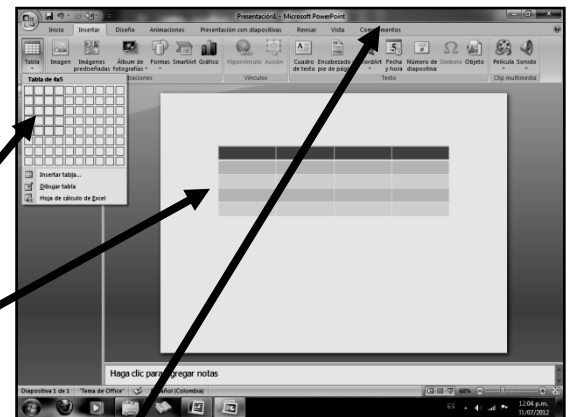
Presentación1 - Microsoft PowerPoint

Inicio Insertar Diseño Animaciones Presentación con diapositivas Revisar Vista Complementos

Tabla Imagen Imágenes prediseñadas Álbum de fotografías Formas SmartArt Gráfico Hipervínculo Acción Cuadro de texto Encabezado pie de página WordArt Fecha y hora Número de diapositiva Símbolo Objeto Película Sonido

Ilustraciones Vínculos Texto Clip multimedia

Tabla de 4x5

Insertar tabla...
Dibujar tabla
Hoja de cálculo de Excel

Haga clic para agregar notas

Diapositiva 1 de 1 "Tema de Office" Español (Colombia) 68%

12:04 p.m.
31/07/2012